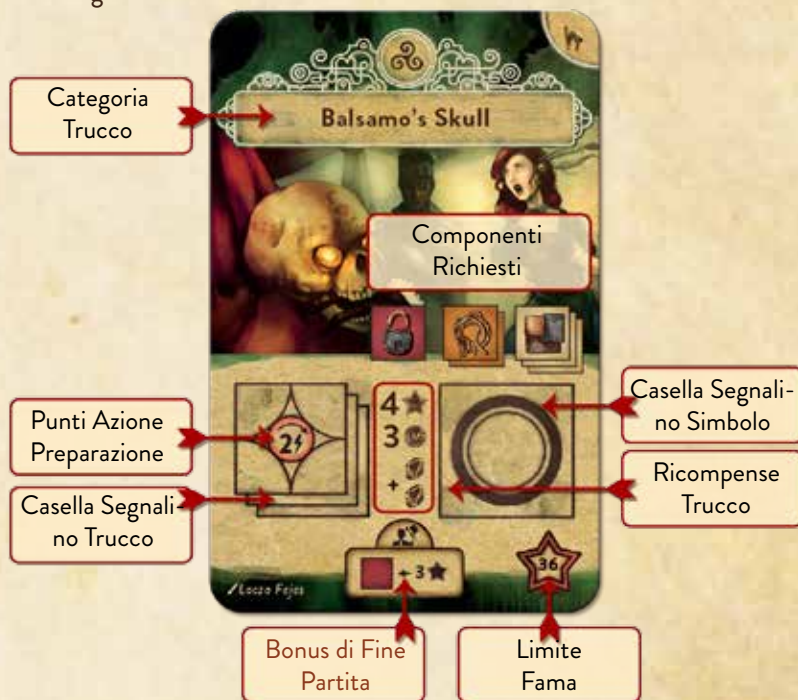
Categoria Trucco

Balsamo's Skull

Componenti Richiesti

Punti Azione Preparazione

2

4
3
+

Casella Segnalino Simbolo

Ricompense Trucco

Casella Segnalino Trucco

Lucas Fejes

+3

36

Bonus di Fine Partita

Limite Fama